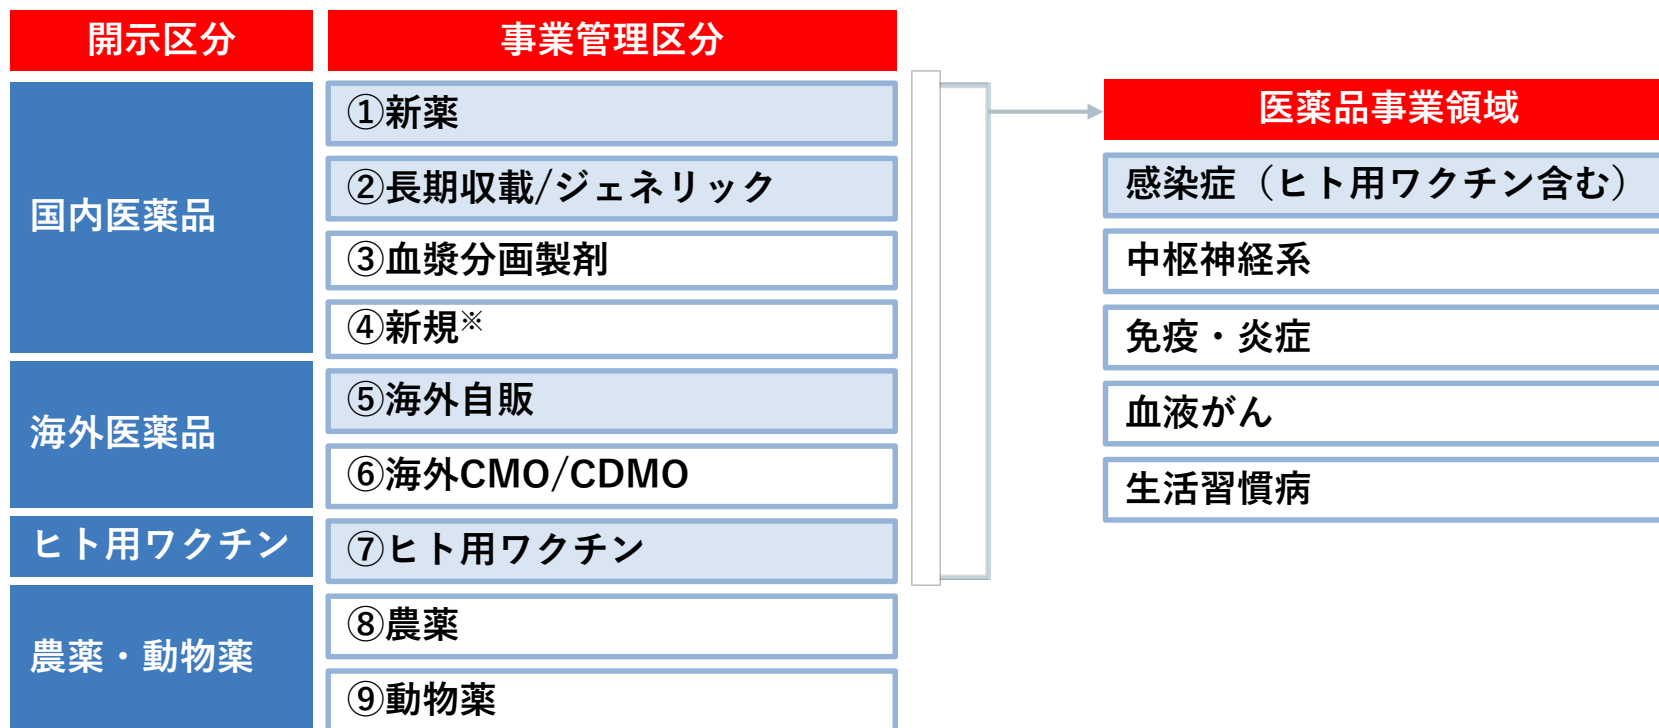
開示区分

国内医薬品

海外医薬品

ヒト用ワクチン

農薬・動物薬

事業管理区分

①新薬

②長期収載/ジェネリック

③血漿分画製剤

④新規※

⑤海外自販

⑥海外CMO/CDMO

⑦ヒト用ワクチン

⑧農薬

⑨動物薬

医薬品事業領域

感染症（ヒト用ワクチン含む）

中枢神経系

免疫・炎症

血液がん

生活習慣病